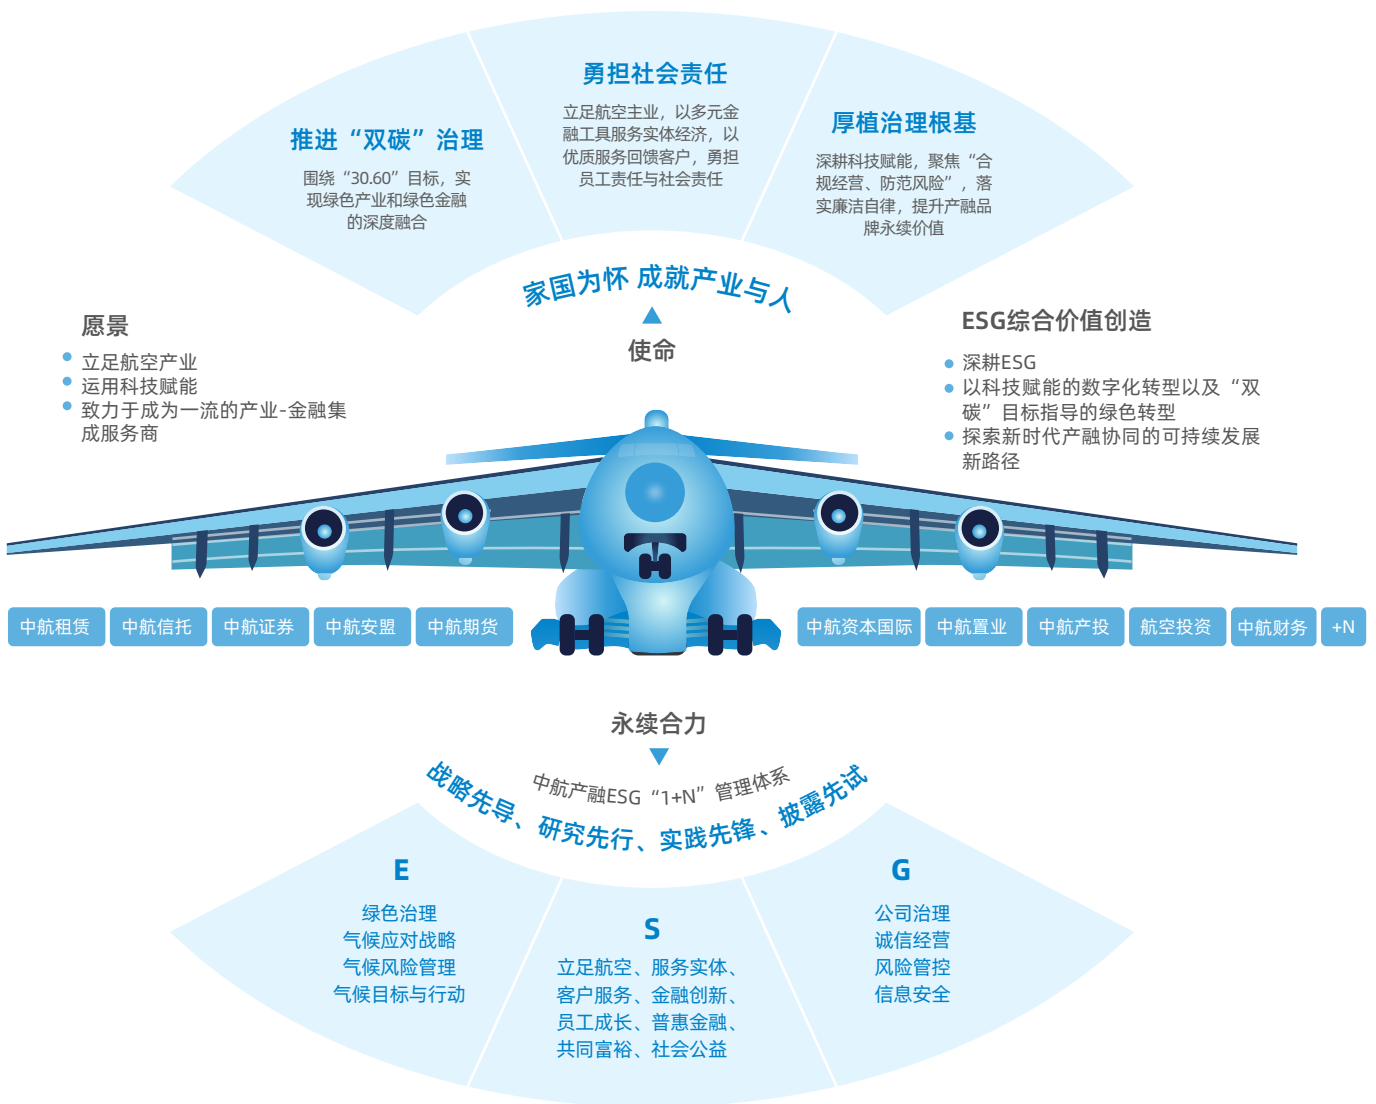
勇担社会责任

立足航空主业，以多元金融工具服务实体经济，以优质服务回馈客户，勇担员工责任与社会责任

推进“双碳”治理

围绕“30.60”目标，实现绿色产业和绿色金融的深度融合

厚植治理根基

深耕科技赋能，聚焦“合规经营、防范风险”，落实廉洁自律，提升产融品牌永续价值

家国为怀 成就产业与人

使命

愿景

- 立足航空产业
- 运用科技赋能
- 致力于成为一流的产业-金融集成服务商

ESG综合价值创造

- 深耕ESG
- 以科技赋能的数字化转型以及“双碳”目标指导的绿色转型
- 探索新时代产融协同的可持续发展新路径

中航租赁 中航信托 中航证券 中航安盟 中航期货

中航资本国际 中航置业 中航产投 航空投资 中航财务 +N

永续合力

中航产融ESG“1+N”管理体系

战略先导、研究先行、实践先锋、披露先试

E

绿色治理
气候应对战略
气候风险管理
气候目标与行动

S

立足航空、服务实体、客户服务、金融创新、员工成长、普惠金融、共同富裕、社会公益

G

公司治理
诚信经营
风险管控
信息安全